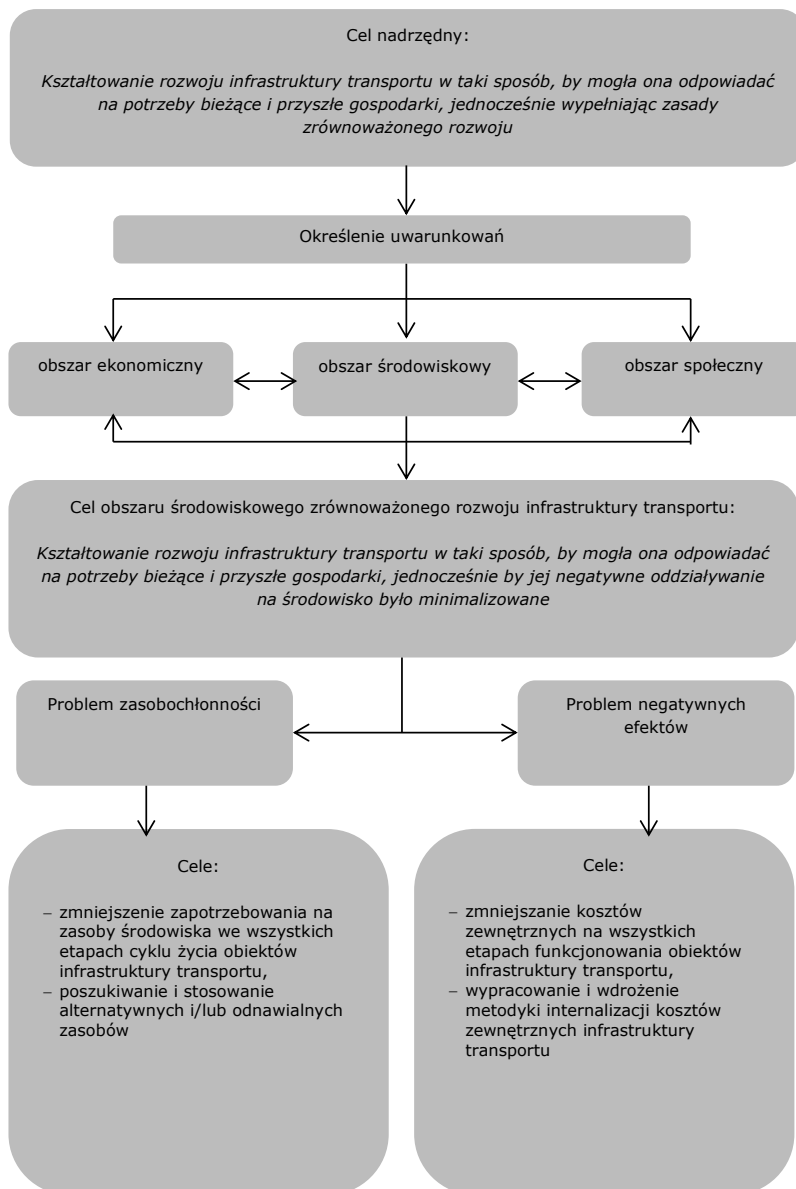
Cel nadrzędny:

*Kształtowanie rozwoju infrastruktury transportu w taki sposób, by mogła ona odpowiadać na potrzeby bieżące i przyszłe gospodarki, jednocześnie wypełniając zasady zrównoważonego rozwoju*

Określenie uwarunkowań

obszar ekonomiczny

obszar środowiskowy

obszar społeczny

Cel obszaru środowiskowego zrównoważonego rozwoju infrastruktury transportu:

*Kształtowanie rozwoju infrastruktury transportu w taki sposób, by mogła ona odpowiadać na potrzeby bieżące i przyszłe gospodarki, jednocześnie by jej negatywne oddziaływanie na środowisko było minimalizowane*

Problem zasobochłonności

Problem negatywnych efektów

Cele:

– zmniejszenie zapotrzebowania na zasoby środowiska we wszystkich etapach cyklu życia obiektów infrastruktury transportu,
– poszukiwanie i stosowanie alternatywnych i/lub odnawialnych zasobów

Cele:

– zmniejszanie kosztów zewnętrznych na wszystkich etapach funkcjonowania obiektów infrastruktury transportu,
– wypracowanie i wdrożenie metodyki internalizacji kosztów zewnętrznych infrastruktury transportu